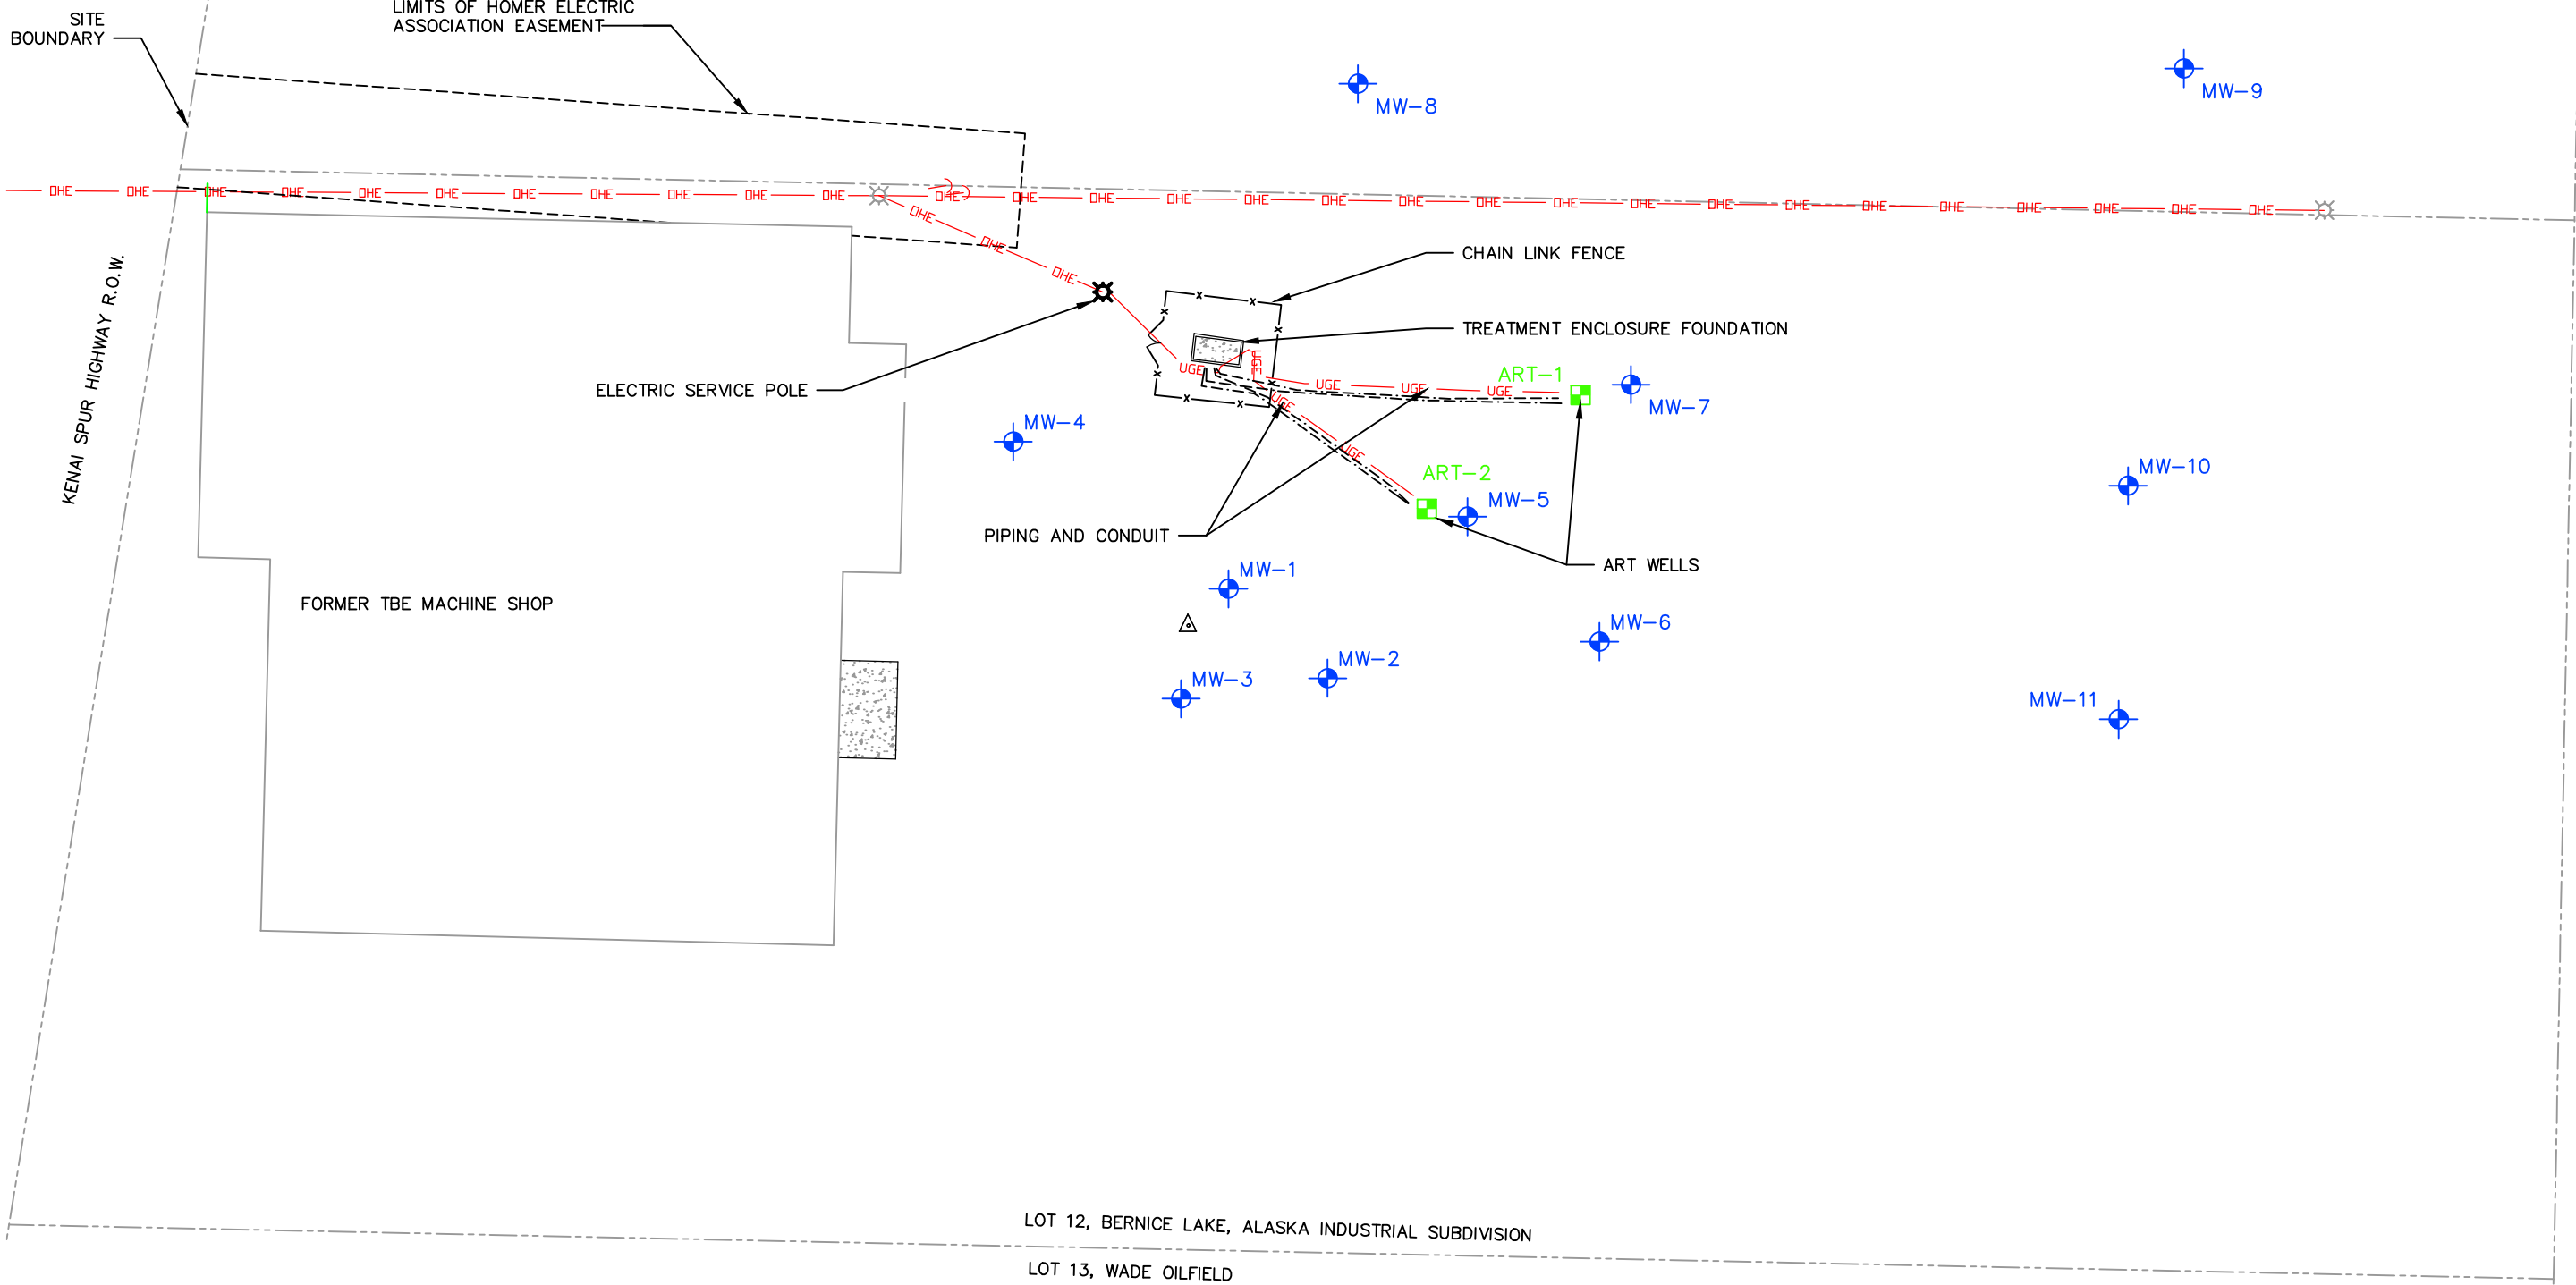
SITE BOUNDARY

LIMITS OF HOMER ELECTRIC ASSOCIATION EASEMENT

MW-8

MW-9

OHE OHE OHE OHE OHE OHE OHE OHE OHE OHE OHE OHE OHE OHE OHE OHE OHE OHE OHE OHE OHE OHE OHE OHE OHE OHE OHE OHE OHE OHE OHE

OHE OHE OHE

KENAI SPUR HIGHWAY R.O.W.

CHAIN LINK FENCE

TREATMENT ENCLOSURE FOUNDATION

ELECTRIC SERVICE POLE

UGE UGE UGE UGE UGE UGE UGE

ART-1

MW-7

MW-4

ART-2

MW-5

MW-10

PIPING AND CONDUIT

ART WELLS

MW-1

FORMER TBE MACHINE SHOP

MW-6

MW-2

MW-3

MW-11

LOT 12, BERNICE LAKE, ALASKA INDUSTRIAL SUBDIVISION

LOT 13, WADE OILFIELD